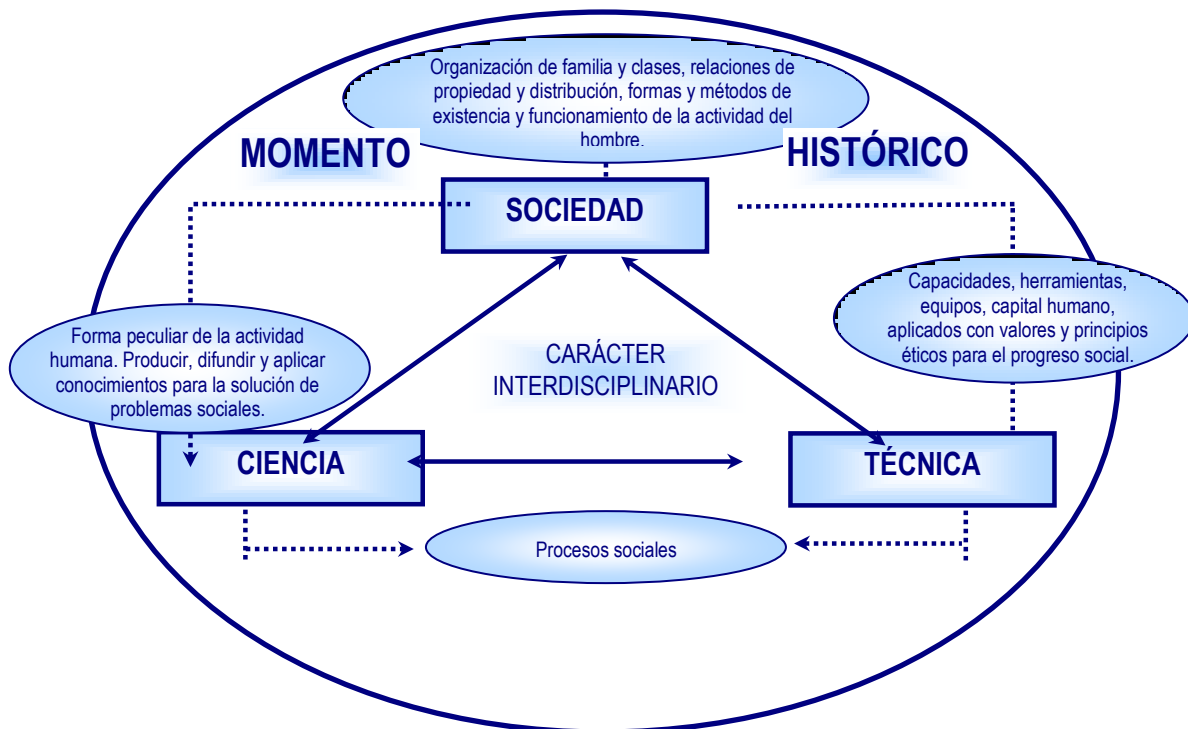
Organización de familia y clases, relaciones de propiedad y distribución, formas y métodos de existencia y funcionamiento de la actividad del hombre.

MOMENTO

HISTÓRICO

SOCIEDAD

Capacidades, herramientas, equipos, capital humano, aplicados con valores y principios éticos para el progreso social.

Forma peculiar de la actividad humana. Producir, difundir y aplicar conocimientos para la solución de problemas sociales.

CARÁCTER INTERDISCIPLINARIO

CIENCIA

TÉCNICA

Procesos sociales